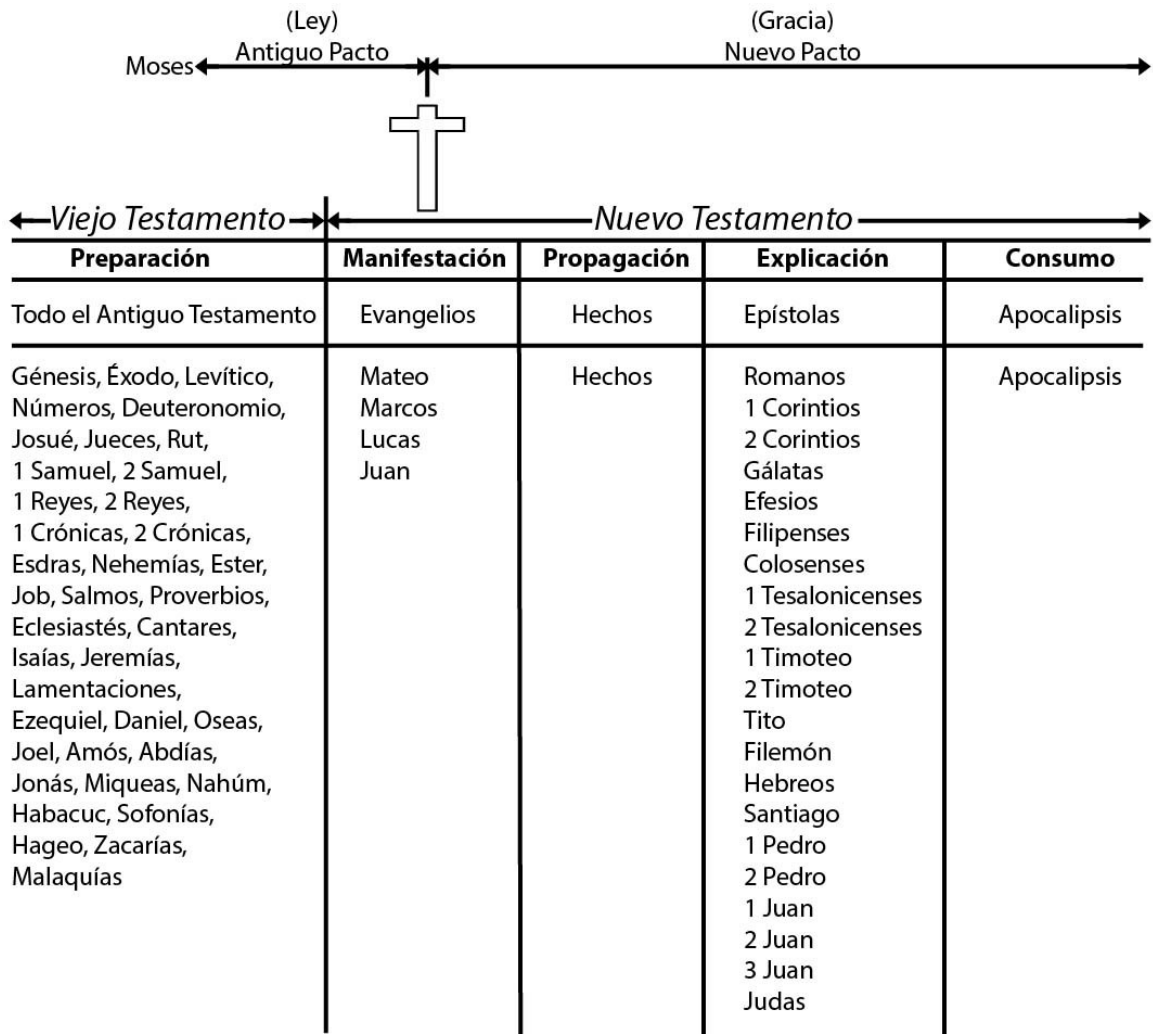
(Ley)
Antiguo Pacto

(Gracia)
Nuevo Pacto

Moses

Viejo Testamento

Nuevo Testamento

| Preparación | Manifestación | Propagación | Explicación | Consumo |
|---|---|---|---|---|
| Todo el Antiguo Testamento | Evangelios | Hechos | Epístolas | Apocalipsis |
| Génesis, Éxodo, Levítico, Números, Deuteronomio, Josué, Jueces, Rut, 1 Samuel, 2 Samuel, 1 Reyes, 2 Reyes, 1 Crónicas, 2 Crónicas, Esdras, Nehemías, Ester, Job, Salmos, Proverbios, Eclesiastés, Cantares, Isaías, Jeremías, Lamentaciones, Ezequiel, Daniel, Oseas, Joel, Amós, Abdías, Jonás, Miqueas, Nahúm, Habacuc, Sofonías, Hageo, Zacarías, Malaquías | Mateo Marcos Lucas Juan | Hechos | Romanos 1 Corintios 2 Corintios Gálatas Efesios Filipenses Colosenses 1 Tesalonicenses 2 Tesalonicenses 1 Timoteo 2 Timoteo Tito Filemón Hebreos Santiago 1 Pedro 2 Pedro 1 Juan 2 Juan 3 Juan Judas | Apocalipsis |